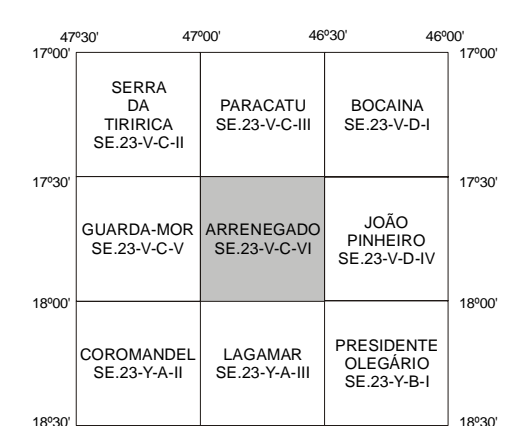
47º30' 47º00' 46º30' 46º00'

17º00' 17º00'

| SERRA DA TIRIRICA SE.23-V-C-II | PARACATU SE.23-V-C-III | BOCAINA SE.23-V-D-I |
|---|---|---|
| GUARDA-MOR SE.23-V-C-V | ARRENEGADO SE.23-V-C-VI | JOÃO PINHEIRO SE.23-V-D-IV |
| COROMANDEL SE.23-Y-A-II | LAGAMAR SE.23-Y-A-III | PRESIDENTE OLEGÁRIO SE.23-Y-B-I |

17º30' 17º30'

18º00' 18º00'

18º30' 18º30'